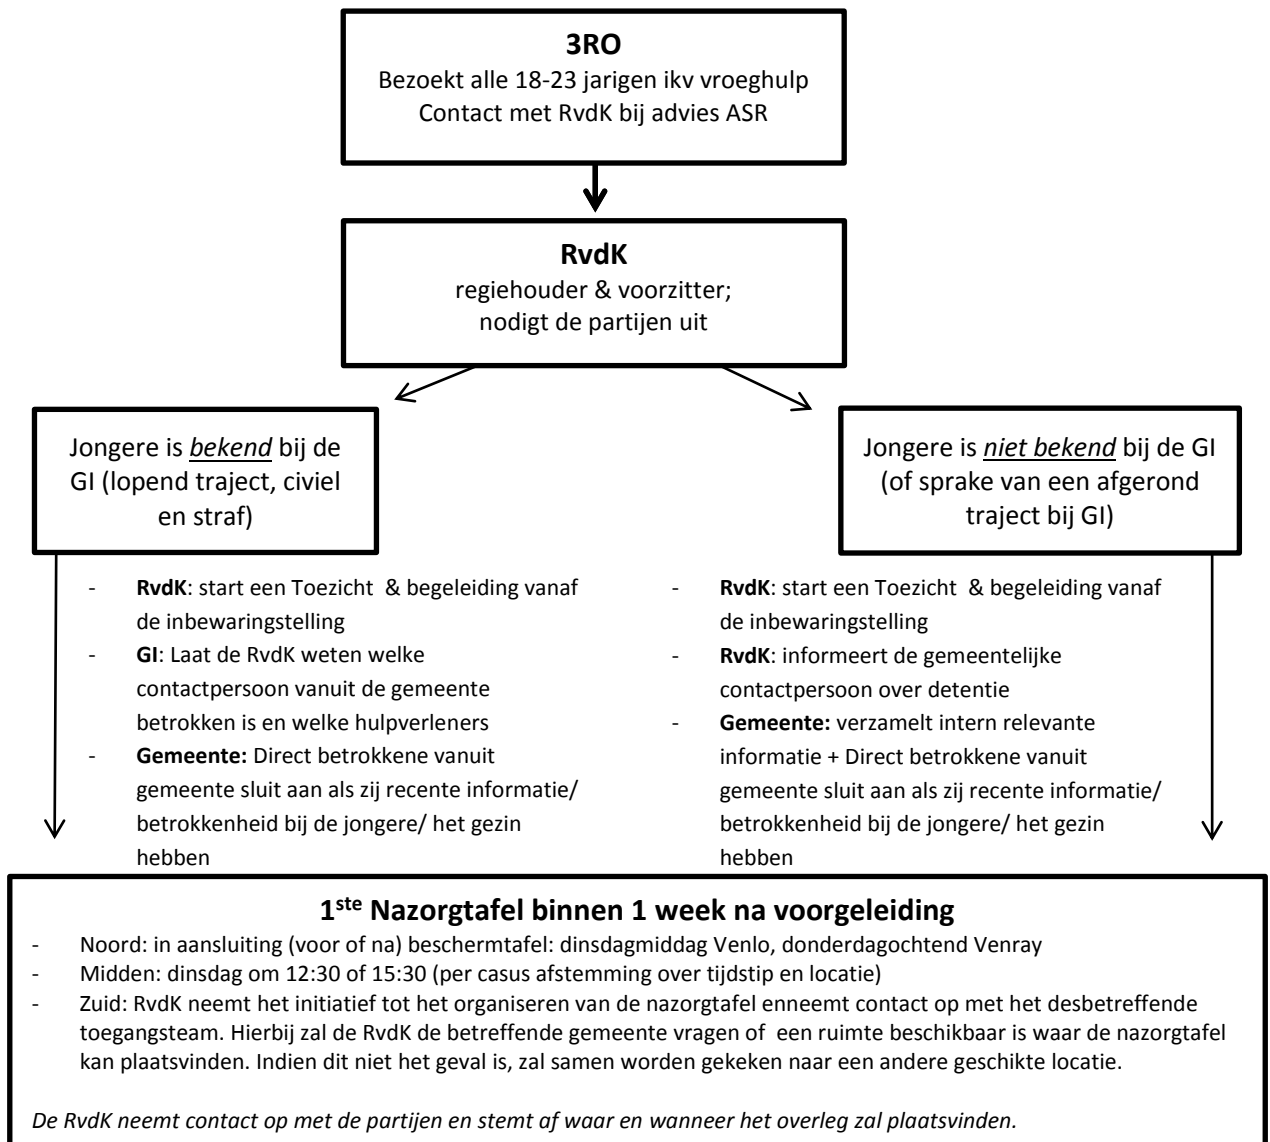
**3RO**
Bezoekt alle 18-23 jarigen ikv vroeghulp
Contact met RvdK bij advies ASR

**RvdK**
regiehouder & voorzitter;
nodigt de partijen uit

Jongere is *bekend* bij de GI (lopend traject, civiel en straf)

Jongere is *niet bekend* bij de GI (of sprake van een afgerond traject bij GI)

- **RvdK**: start een Toezicht & begeleiding vanaf de inbewaringstelling
- **GI**: Laat de RvdK weten welke contactpersoon vanuit de gemeente betrokken is en welke hulpverleners
- **Gemeente:** Direct betrokkene vanuit gemeente sluit aan als zij recente informatie/ betrokkenheid bij de jongere/ het gezin hebben

- **RvdK**: start een Toezicht & begeleiding vanaf de inbewaringstelling
- **RvdK**: informeert de gemeentelijke contactpersoon over detentie
- **Gemeente:** verzamelt intern relevante informatie + Direct betrokkene vanuit gemeente sluit aan als zij recente informatie/ betrokkenheid bij de jongere/ het gezin hebben

**1$^{ste}$ Nazorgtafel binnen 1 week na voorgeleiding**
- Noord: in aansluiting (voor of na) beschermtafel: dinsdagmiddag Venlo, donderdagochtend Venray
- Midden: dinsdag om 12:30 of 15:30 (per casus afstemming over tijdstip en locatie)
- Zuid: RvdK neemt het initiatief tot het organiseren van de nazorgtafel enneemt contact op met het desbetreffende toegangsteam. Hierbij zal de RvdK de betreffende gemeente vragen of een ruimte beschikbaar is waar de nazorgtafel kan plaatsvinden. Indien dit niet het geval is, zal samen worden gekeken naar een andere geschikte locatie.

*De RvdK neemt contact op met de partijen en stemt af waar en wanneer het overleg zal plaatsvinden.*